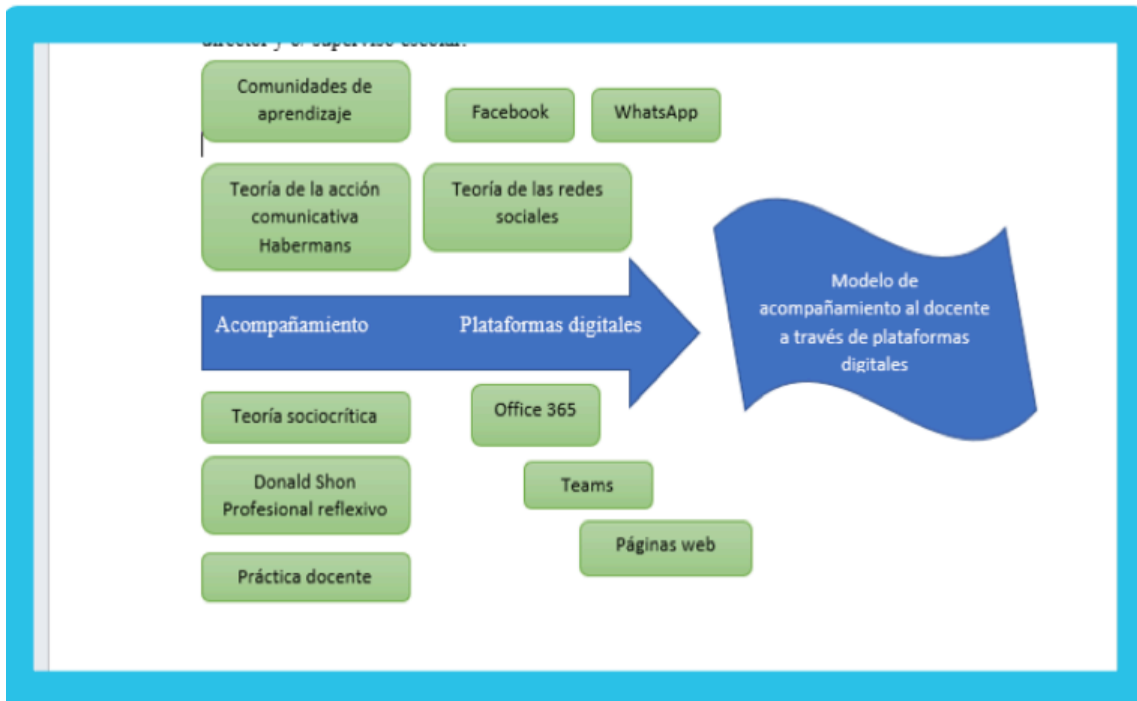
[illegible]

Comunidades de aprendizaje

Facebook

WhatsApp

Teoría de la acción comunicativa Habermans

Teoría de las redes sociales

Acompañamiento

Plataformas digitales

Modelo de acompañamiento al docente a través de plataformas digitales

Teoría sociocrítica

Office 365

Donald Shon Profesional reflexivo

Teams

Páginas web

Práctica docente